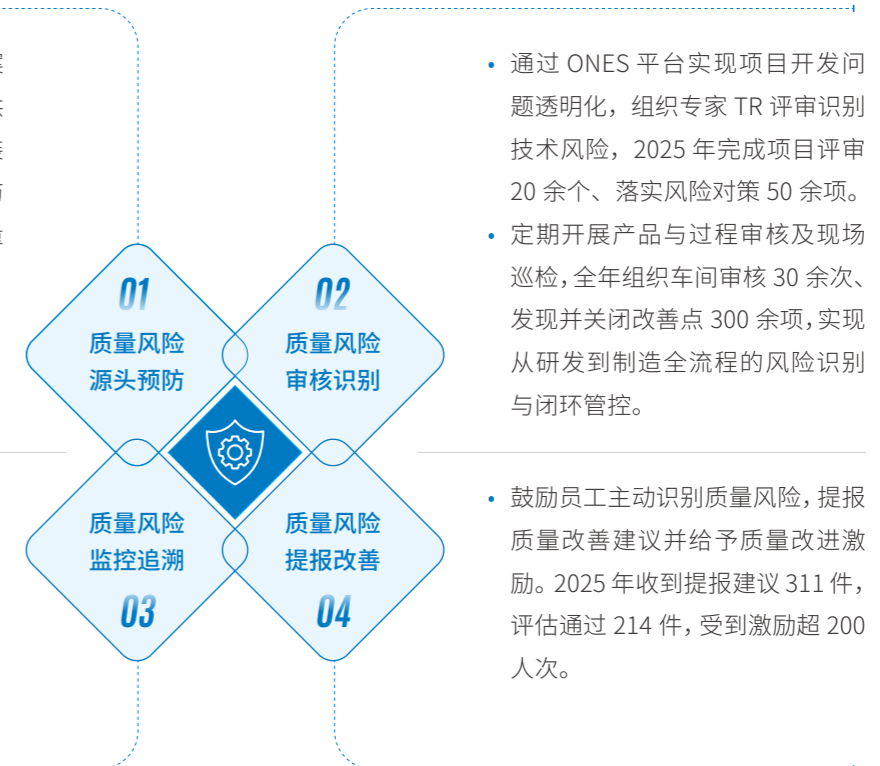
01
质量风险
源头预防

02
质量风险
审核识别

质量风险
监控追溯
03

质量风险
提报改善
04

• 通过 ONES 平台实现项目开发问题透明化，组织专家 TR 评审识别技术风险，2025 年完成项目评审 20 余个、落实风险对策 50 余项。
• 定期开展产品与过程审核及现场巡检，全年组织车间审核 30 余次、发现并关闭改善点 300 余项，实现从研发到制造全流程的风险识别与闭环管控。

• 鼓励员工主动识别质量风险，提报质量改善建议并给予质量改进激励。2025 年收到提报建议 311 件，评估通过 214 件，受到激励超 200 人次。